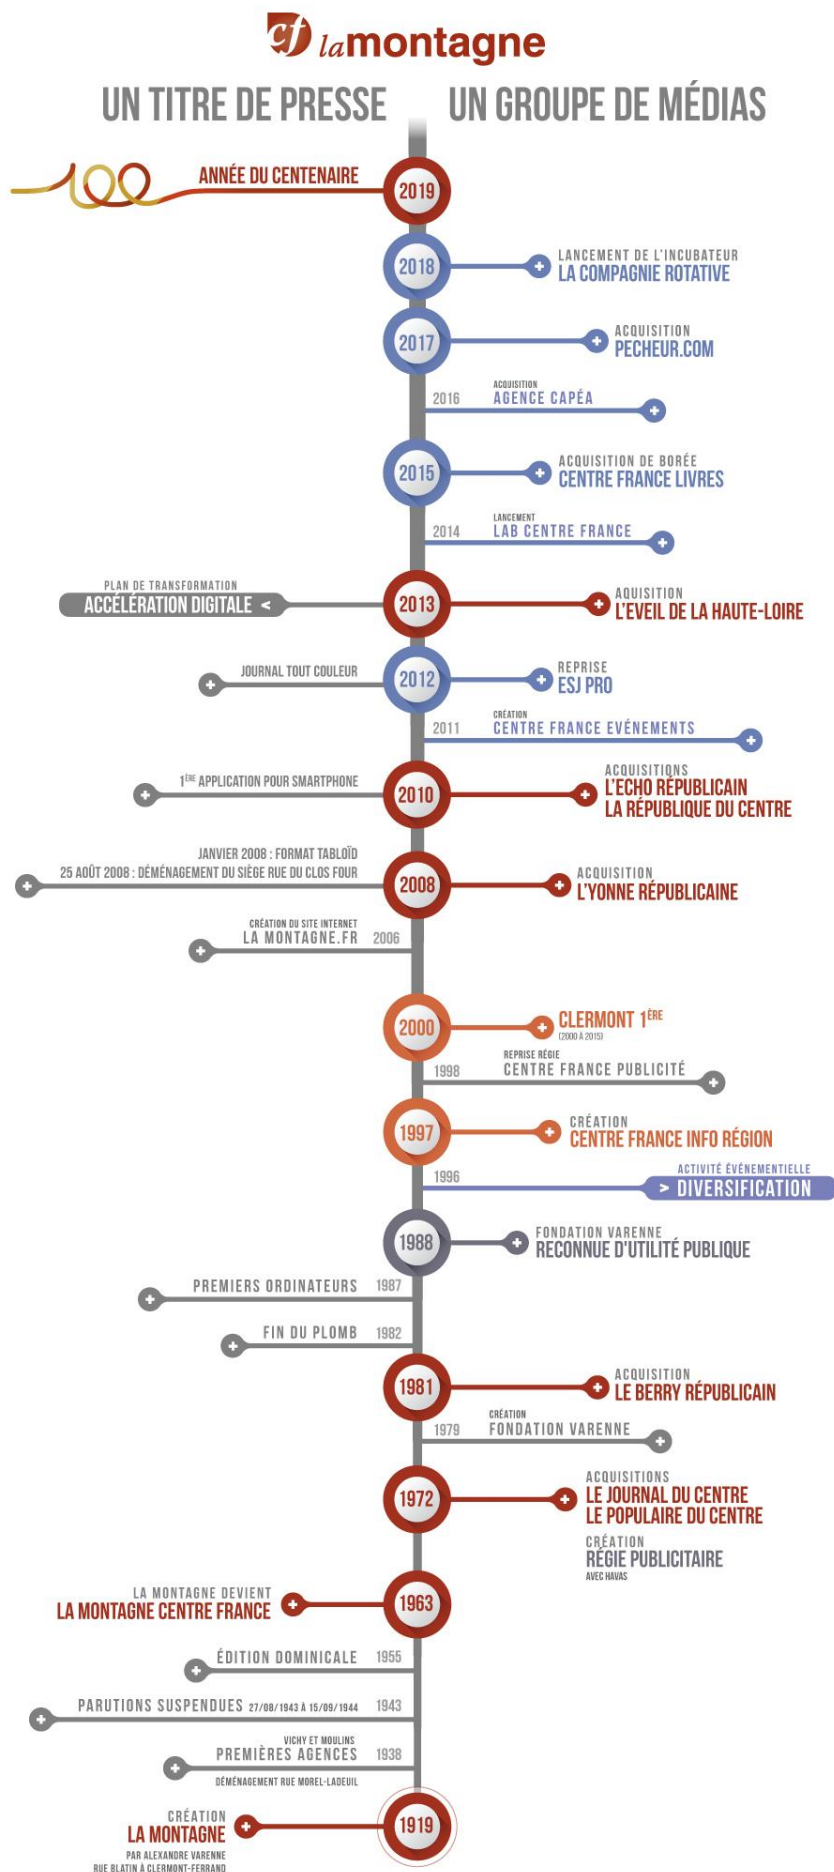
cf lamontagne

UN TITRE DE PRESSE UN GROUPE DE MÉDIAS

100 ANNÉE DU CENTENAIRE 2019

2018 LANCEMENT DE L'INCUBATEUR LA COMPAGNIE ROTATIVE

2017 ACQUISITION PECHEUR.COM

2016 ACQUISITION AGENCE CAPÉA

2015 ACQUISITION DE BORÉE CENTRE FRANCE LIVRES

2014 LANCEMENT LAB CENTRE FRANCE

PLAN DE TRANSFORMATION ACCÉLÉRATION DIGITALE < 2013 ACQUISITION L'EVEIL DE LA HAUTE-LOIRE

JOURNAL TOUT COULEUR 2012 REPRISE ESJ PRO

2011 CRÉATION CENTRE FRANCE EVÉNEMENTS

1$^{ÈRE}$ APPLICATION POUR SMARTPHONE 2010 ACQUISITIONS L'ECHO RÉPUBLICAIN LA RÉPUBLIQUE DU CENTRE

JANVIER 2008 : FORMAT TABLOÏD
25 AOÛT 2008 : DÉMÉNAGEMENT DU SIÈGE RUE DU CLOS FOUR 2008 ACQUISITION L'YONNE RÉPUBLICAINE

CRÉATION DU SITE INTERNET LA MONTAGNE.FR 2006

2000 CLERMONT 1$^{ÈRE}$ (2000 À 2015)

1998 REPRISE RÉGIE CENTRE FRANCE PUBLICITÉ

1997 CRÉATION CENTRE FRANCE INFO RÉGION

1996 ACTIVITÉ ÉVÉNEMENTIELLE > DIVERSIFICATION

1988 FONDATION VARENNE RECONNUE D'UTILITÉ PUBLIQUE

PREMIERS ORDINATEURS 1987

FIN DU PLOMB 1982

1981 ACQUISITION LE BERRY RÉPUBLICAIN

1979 CRÉATION FONDATION VARENNE

1972 ACQUISITIONS LE JOURNAL DU CENTRE LE POPULAIRE DU CENTRE
CRÉATION RÉGIE PUBLICITAIRE AVEC HAVAS

LA MONTAGNE DEVIENT LA MONTAGNE CENTRE FRANCE 1963

ÉDITION DOMINICALE 1955

PARUTIONS SUSPENDUES 27/08/1943 À 15/09/1944 1943

VICHY ET MOULINS PREMIÈRES AGENCES 1938
DÉMÉNAGEMENT RUE MOREL-LADEUIL

CRÉATION LA MONTAGNE PAR ALEXANDRE VARENNE RUE BLATIN À CLERMONT-FERRAND 1919